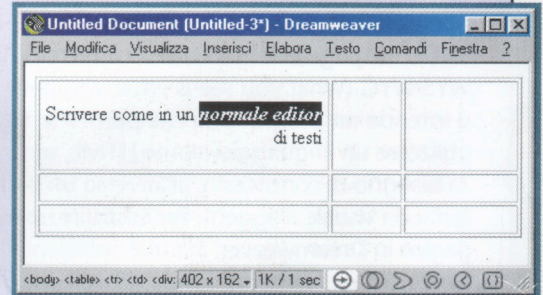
Untitled Document (Untitled-3*) - Dreamweaver

File Modifica Visualizza Inserisci Elabora Testo Comandi Finestra ?

Scrivere come in un normale editor di testi

<body> <table> <tr> <td> <div> 402 x 162 1K / 1 sec